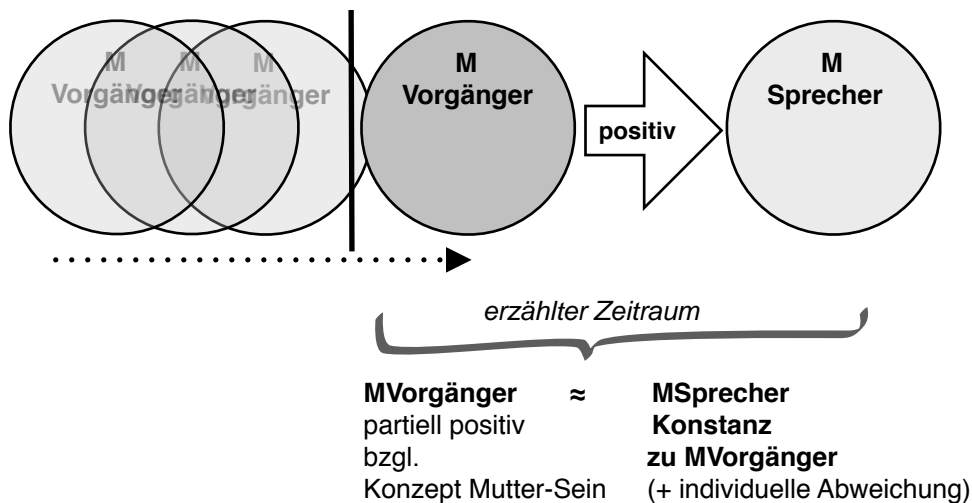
M Vorgänger M Vorgänger M Vorgänger

M Vorgänger

positiv

M Sprecher

erzählter Zeitraum

MVorgänger ≈ MSprecher
partiell positiv
bzgl.
Konzept Mutter-Sein

Konstanz
zu MVorgänger
(+ individuelle Abweichung)